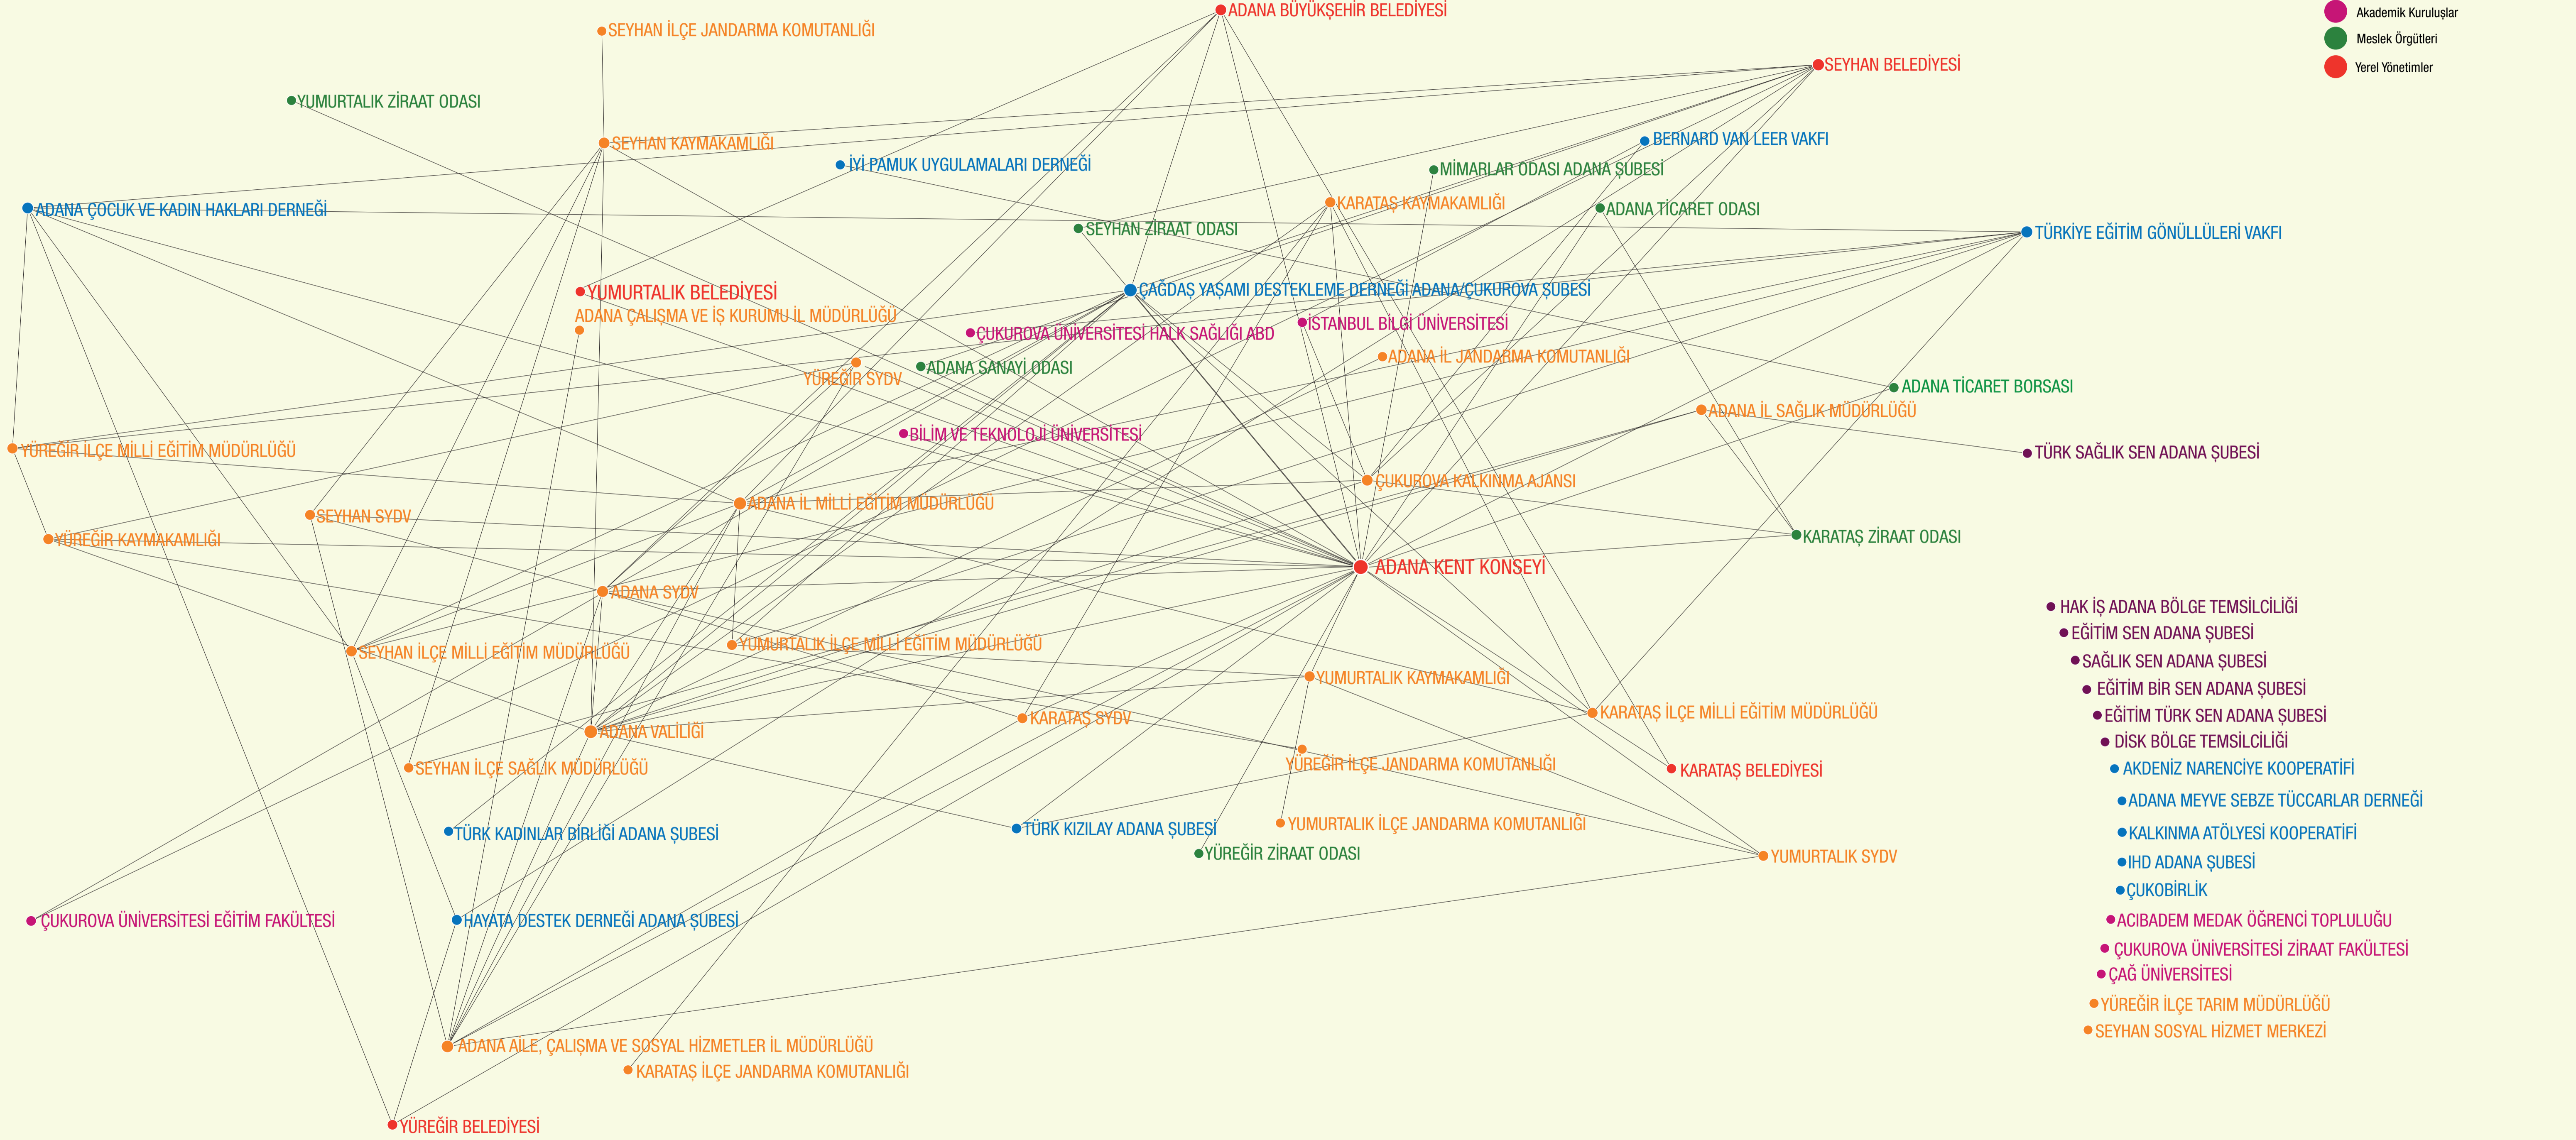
Akademik Kuruluşlar
Meslek Örgütleri
Yerel Yönetimler

ADANA BÜYÜKŞEHİR BELEDİYESİ
SEYHAN İLÇE JANDARMA KOMUTANLIĞI
SEYHAN BELEDİYESİ
YUMURTALIK ZİRAAT ODASI
SEYHAN KAYMAKAMLIĞI
BERNARD VAN LEER VAKFI
İYİ PAMUK UYGULAMALARI DERNEĞİ
MİMARLAR ODASI ADANA ŞUBESİ
ADANA ÇOCUK VE KADIN HAKLARI DERNEĞİ
KARATAŞ KAYMAKAMLIĞI
ADANA TİCARET ODASI
SEYHAN ZİRAAT ODASI
TÜRKİYE EĞİTİM GÖNÜLLÜLERİ VAKFI
YUMURTALIK BELEDİYESİ
ÇAĞDAŞ YAŞAMI DESTEKLEME DERNEĞİ ADANA/ÇUKUROVA ŞUBESİ
ADANA ÇALIŞMA VE İŞ KURUMU İL MÜDÜRLÜĞÜ
ÇUKUROVA ÜNİVERSİTESİ HALK SAĞLIĞI ABD
İSTANBUL BİLGİ ÜNİVERSİTESİ
ADANA İL JANDARMA KOMUTANLIĞI
YÜREĞİR SYDV
ADANA SANAYİ ODASI
ADANA TİCARET BORSASI
ADANA İL SAĞLIK MÜDÜRLÜĞÜ
BİLİM VE TEKNOLOJİ ÜNİVERSİTESİ
YÜREĞİR İLÇE MİLLİ EĞİTİM MÜDÜRLÜĞÜ
TÜRK SAĞLIK SEN ADANA ŞUBESİ
ÇUKUROVA KALKINMA AJANSI
ADANA İL MİLLİ EĞİTİM MÜDÜRLÜĞÜ
SEYHAN SYDV
KARATAŞ ZİRAAT ODASI
YÜREĞİR KAYMAKAMLIĞI
ADANA KENT KONSEYİ
ADANA SYDV
HAK İŞ ADANA BÖLGE TEMSİLCİLİĞİ
EĞİTİM SEN ADANA ŞUBESİ
YUMURTALIK İLÇE MİLLİ EĞİTİM MÜDÜRLÜĞÜ
SEYHAN İLÇE MİLLİ EĞİTİM MÜDÜRLÜĞÜ
SAĞLIK SEN ADANA ŞUBESİ
YUMURTALIK KAYMAKAMLIĞI
EĞİTİM BİR SEN ADANA ŞUBESİ
KARATAŞ İLÇE MİLLİ EĞİTİM MÜDÜRLÜĞÜ
EĞİTİM TÜRK SEN ADANA ŞUBESİ
KARATAŞ SYDV
ADANA VALİLİĞİ
DİSK BÖLGE TEMSİLCİLİĞİ
YÜREĞİR İLÇE JANDARMA KOMUTANLIĞI
SEYHAN İLÇE SAĞLIK MÜDÜRLÜĞÜ
KARATAŞ BELEDİYESİ
AKDENİZ NARENCİYE KOOPERATİFİ
ADANA MEYVE SEBZE TÜCCARLAR DERNEĞİ
TÜRK KADINLAR BİRLİĞİ ADANA ŞUBESİ
TÜRK KIZILAY ADANA ŞUBESİ
YUMURTALIK İLÇE JANDARMA KOMUTANLIĞI
KALKINMA ATÖLYESİ KOOPERATİFİ
YÜREĞİR ZİRAAT ODASI
YUMURTALIK SYDV
IHD ADANA ŞUBESİ
ÇUKOBİRLİK
ÇUKUROVA ÜNİVERSİTESİ EĞİTİM FAKÜLTESİ
HAYATA DESTEK DERNEĞİ ADANA ŞUBESİ
ACIBADEM MEDAK ÖĞRENCİ TOPLULUĞU
ÇUKUROVA ÜNİVERSİTESİ ZİRAAT FAKÜLTESİ
ÇAĞ ÜNİVERSİTESİ
YÜREĞİR İLÇE TARIM MÜDÜRLÜĞÜ
ADANA AİLE, ÇALIŞMA VE SOSYAL HİZMETLER İL MÜDÜRLÜĞÜ
SEYHAN SOSYAL HİZMET MERKEZİ
KARATAŞ İLÇE JANDARMA KOMUTANLIĞI
YÜREĞİR BELEDİYESİ